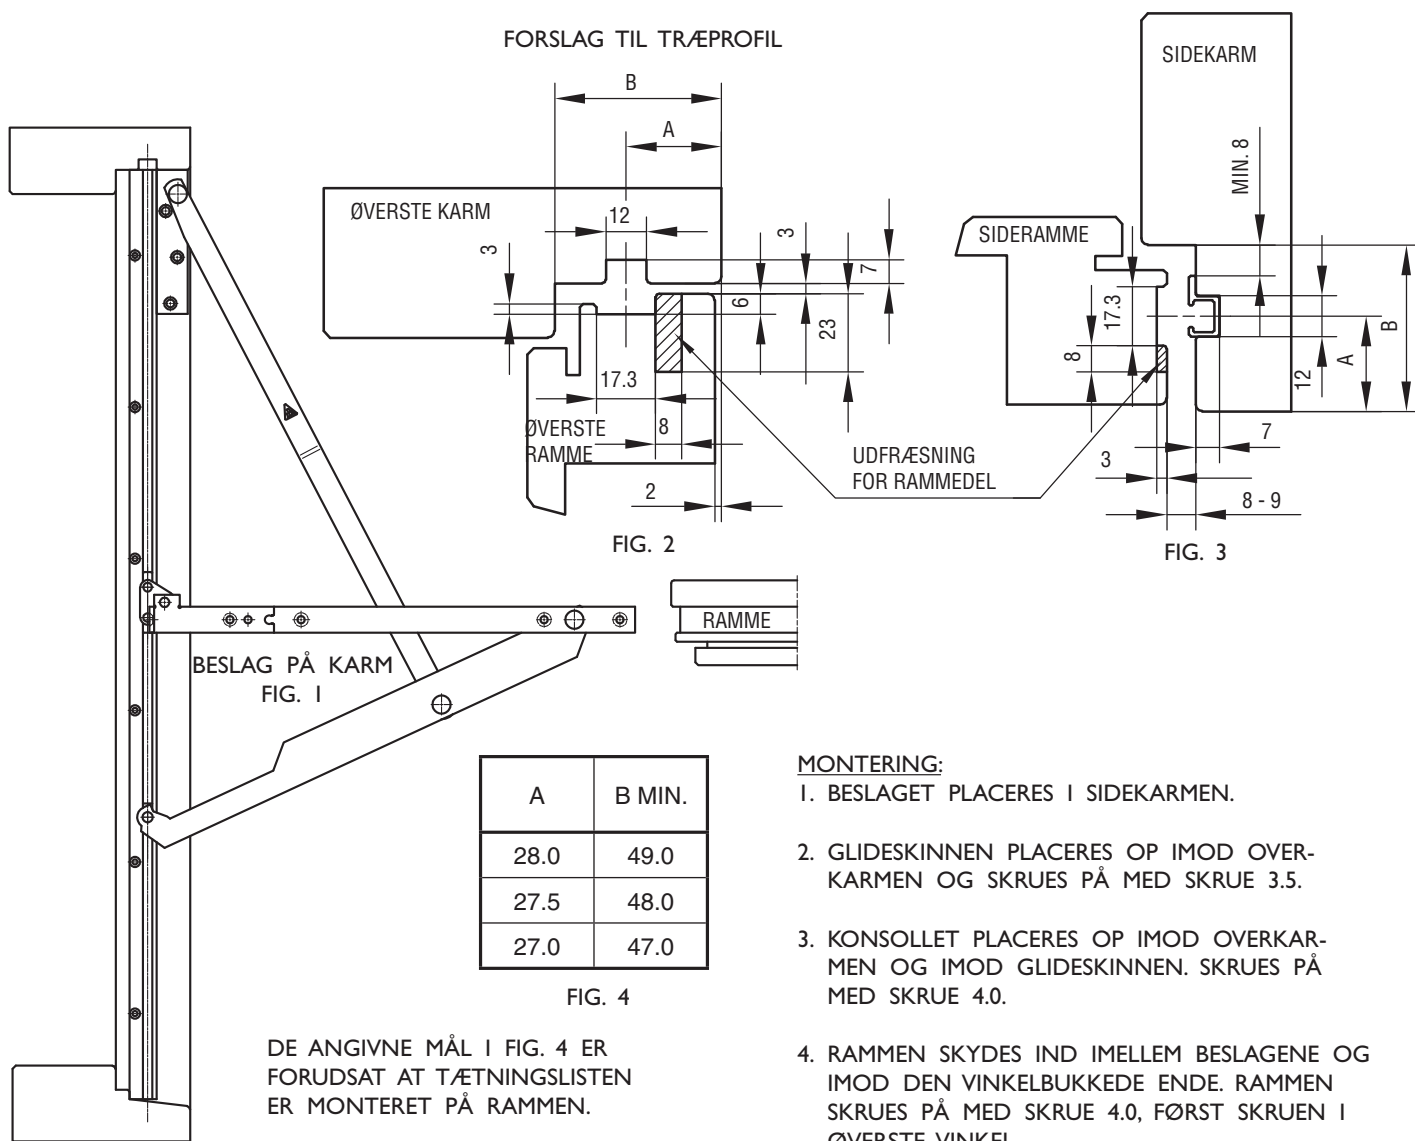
FORSLAG TIL TRÆPROFIL

B

A

ØVERSTE KARM

12

3

3

7

6

23

17.3

ØVERSTE RAMME

8

2

UDFRÆSNING FOR RAMMEDEL

FIG. 2

SIDEKARM

MIN. 8

SIDERAMME

17.3

8

B

A

12

7

3

8 - 9

FIG. 3

RAMME

BESLAG PÅ KARM
FIG. 1

| A | B MIN. |
|---|---|
| 28.0 | 49.0 |
| 27.5 | 48.0 |
| 27.0 | 47.0 |

FIG. 4

DE ANGIVNE MÅL I FIG. 4 ER FORUDSAT AT TÆTNINGSLISTEN ER MONTERET PÅ RAMMEN.

MONTERING:
1. BESLAGET PLACERES I SIDEKARMEN.

2. GLIDESKINNEN PLACERES OP IMOD OVERKARMEN OG SKRUES PÅ MED SKRUE 3.5.

3. KONSOLLET PLACERES OP IMOD OVERKARMEN OG IMOD GLIDESKINNEN. SKRUES PÅ MED SKRUE 4.0.

4. RAMMEN SKYDES IND IMELLEM BESLAGENE OG IMOD DEN VINKELBUKKEDE ENDE. RAMMEN SKRUES PÅ MED SKRUE 4.0, FØRST SKRUEN I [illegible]